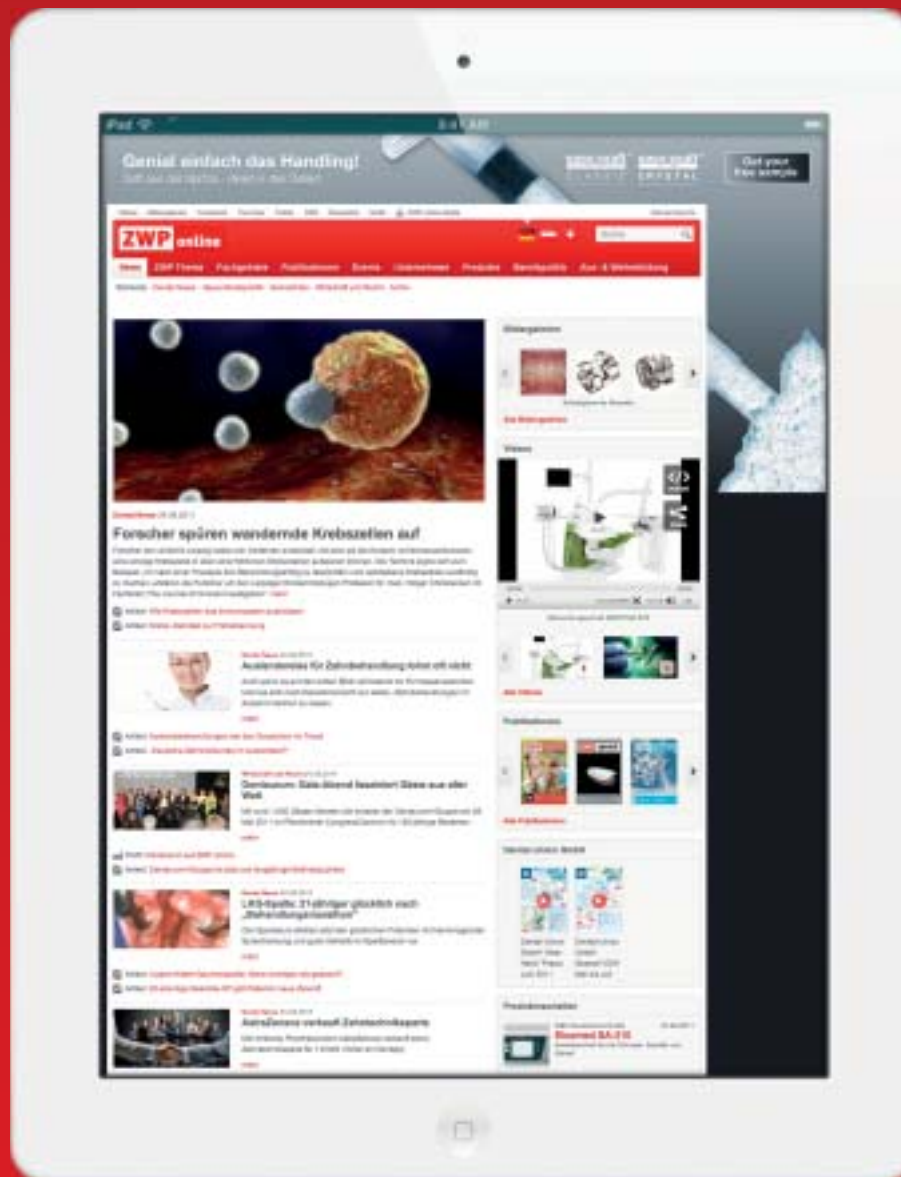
iPad

Genial einfach das Handling!

Get your free sample

ZWP online

News ZWP Thema Fachgebiete Publikationen Events Unternehmen Produkte Dentalpolitik Aus- & Weiterbildung

Bildergalerien

Videos

Publikationen

Forscher spüren wandernde Krebszellen auf

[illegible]

Auslandsreise für Zahnbehandlung lohnt oft nicht

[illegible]

Dentaurum: Gala-Abend feierte Gäste aus aller Welt

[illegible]

LKG-Spalte: 21-Jährige glücklich nach „Behandlungsmarathon"

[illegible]

AstraZeneca verkauft Zahntechnikexperte

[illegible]